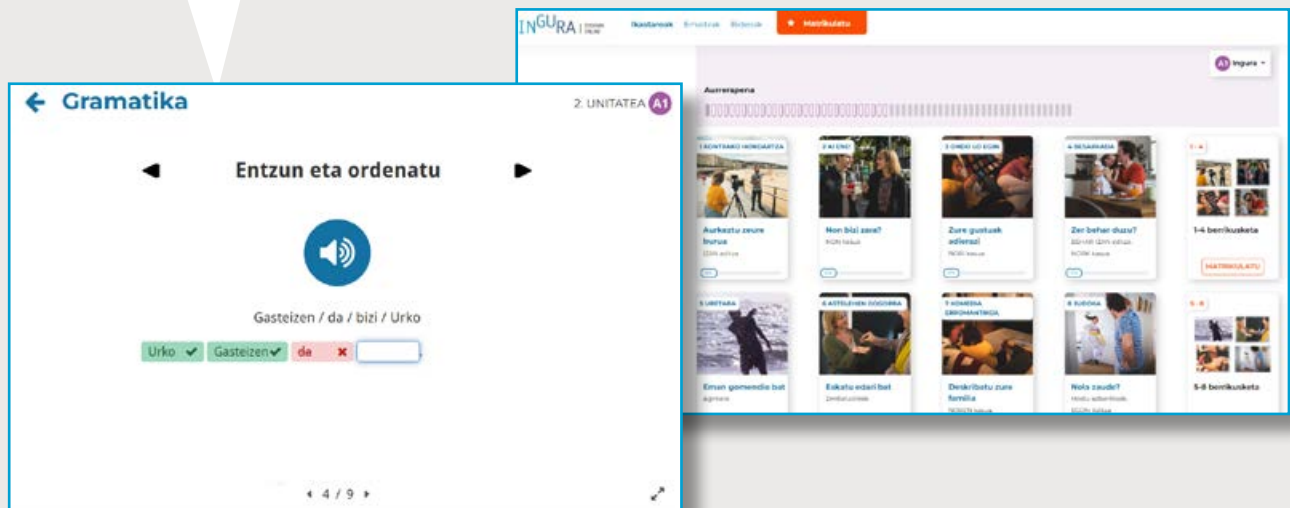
INGURA | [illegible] Ikastaroak Erronkak Bideoak ★ Matrikulatu

A1 Ingura

Aurrerapena

1 KONTRAKO HONDARTZA
Aurkeztu zeure burua
IZAN aditza

2 NI ENO
Non bizi zara?
NON kasua

3 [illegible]
Zure gustuak adierazi
NORI kasua

4 BESAPAIADA
Zer behar duzu?
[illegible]
NORK kasua

1-4
1-4 berrikusketa
MATRIKULATU

5 URETARA
Eman gomendio bat
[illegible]

6 AITELEHEN OGOSIRA
Eskatu edari bat
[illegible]

7 KOMEDIA ERROMANTIKOA
Deskribatu zure familia
NOREN kasua

8 SUDOKA
Nola zaude?
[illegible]
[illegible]

5-8
5-8 berrikusketa

← Gramatika

2. UNITATEA A1

◄ Entzun eta ordenatu ►

Gasteizen / da / bizi / Urko

Urko ✔ Gasteizen ✔ da ✖

◂ 4 / 9 ▸